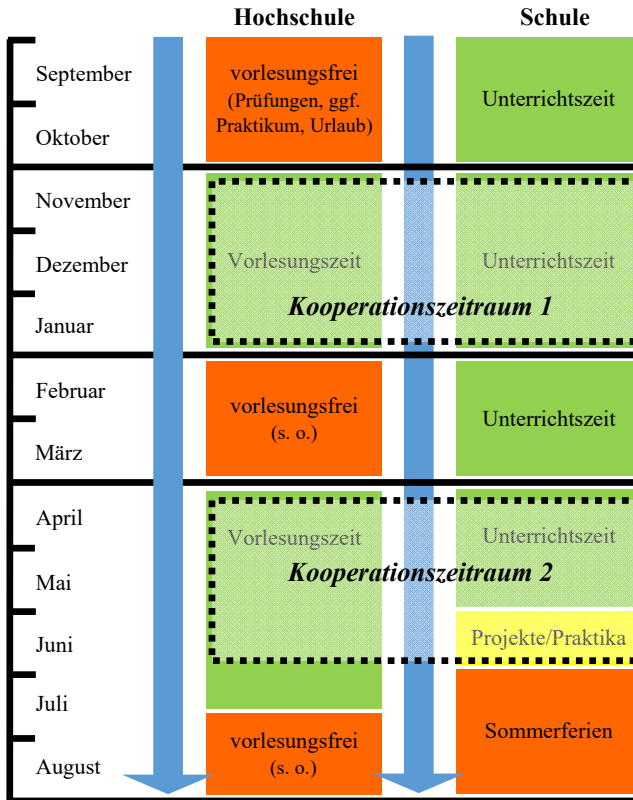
Hochschule

Schule

September

Oktober

vorlesungsfrei (Prüfungen, ggf. Praktikum, Urlaub)

Unterrichtszeit

November

Dezember

Januar

Vorlesungszeit

Unterrichtszeit

Kooperationszeitraum 1

Februar

März

vorlesungsfrei (s. o.)

Unterrichtszeit

April

Mai

Juni

Juli

August

Vorlesungszeit

Unterrichtszeit

Kooperationszeitraum 2

Projekte/Praktika

Sommerferien

vorlesungsfrei (s. o.)